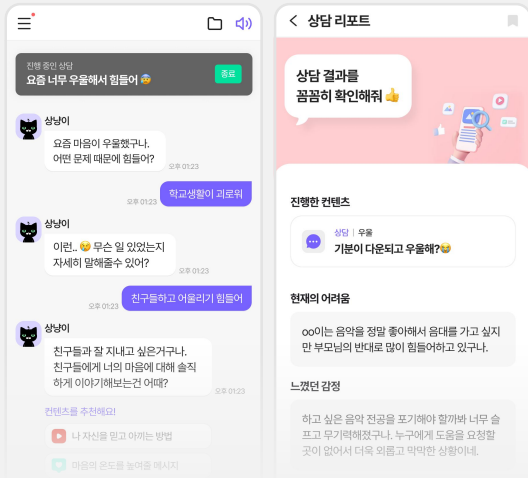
진행 중인 상담
요즘 너무 우울해서 힘들어 😨
종료

상냥이
요즘 마음이 우울했구나. 어떤 문제 때문에 힘들어?
오후 01:23

학교생활이 괴로워
오후 01:23

상냥이
이런.. 😢 무슨 일 있었는지 자세히 말해줄수 있어?
오후 01:23

친구들하고 어울리기 힘들어
오후 01:23

상냥이
친구들과 잘 지내고 싶은거구나. 친구들에게 너의 마음에 대해 솔직하게 이야기해보는건 어때?
오후 01:23

컨텐츠를 추천해요!
나 자신을 믿고 아끼는 방법
마음의 온도를 높여줄 메시지

상담 리포트

상담 결과를 꼼꼼히 확인해줘 👍

진행한 컨텐츠
상담 | 우울
기분이 다운되고 우울해?😂

현재의 어려움
oo이는 음악을 정말 좋아해서 음대를 가고 싶지만 부모님의 반대로 많이 힘들어하고 있구나.

느꼈던 감정
하고 싶은 음악 전공을 포기해야 할까봐 너무 슬프고 무기력해졌구나. 누구에게 도움을 요청할 곳이 없어서 더욱 외롭고 막막한 상황이네.